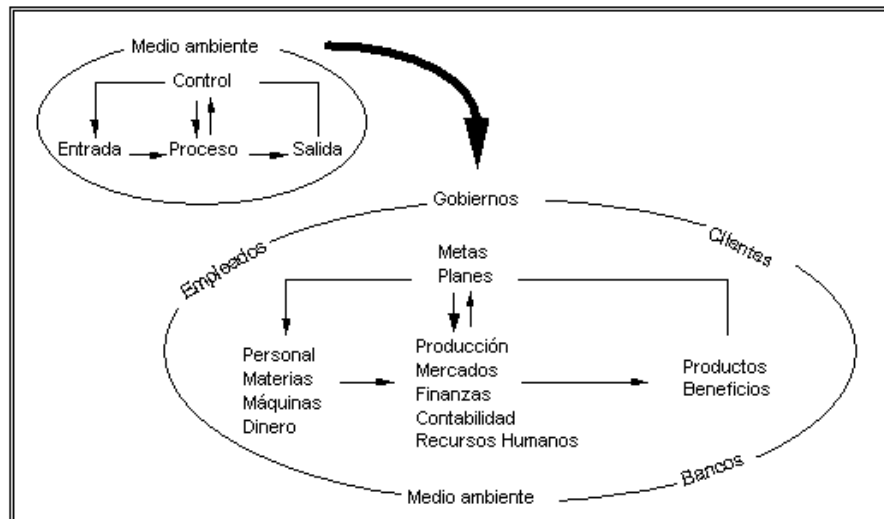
Medio ambiente

Control

Entrada

Proceso

Salida

Gobiernos

Empleados

Clientes

Metas
Planes

Personal
Materias
Máquinas
Dinero

Producción
Mercados
Finanzas
Contabilidad
Recursos Humanos

Productos
Beneficios

Bancos

Medio ambiente